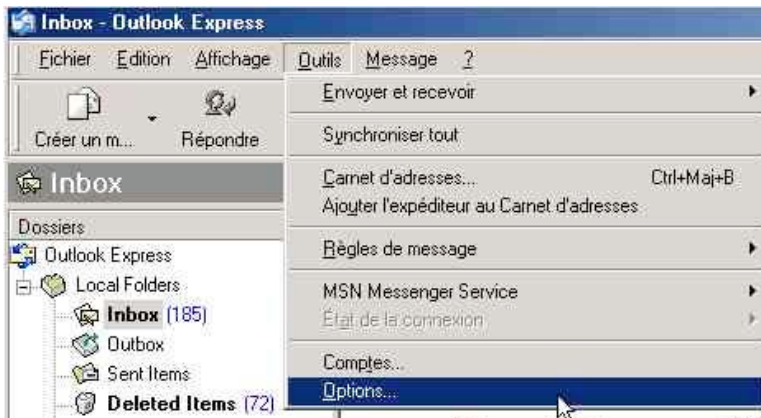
Inbox - Outlook Express

Fichier Edition Affichage Outils Message ?

Créer un m... Répondre

Inbox

Dossiers

Outlook Express
Local Folders
Inbox (185)
Outbox
Sent Items
Deleted Items (72)

Envoyer et recevoir
Synchroniser tout
Carnet d'adresses... Ctrl+Maj+B
Ajouter l'expéditeur au Carnet d'adresses
Règles de message
MSN Messenger Service
État de la connexion
Comptes...
Options...